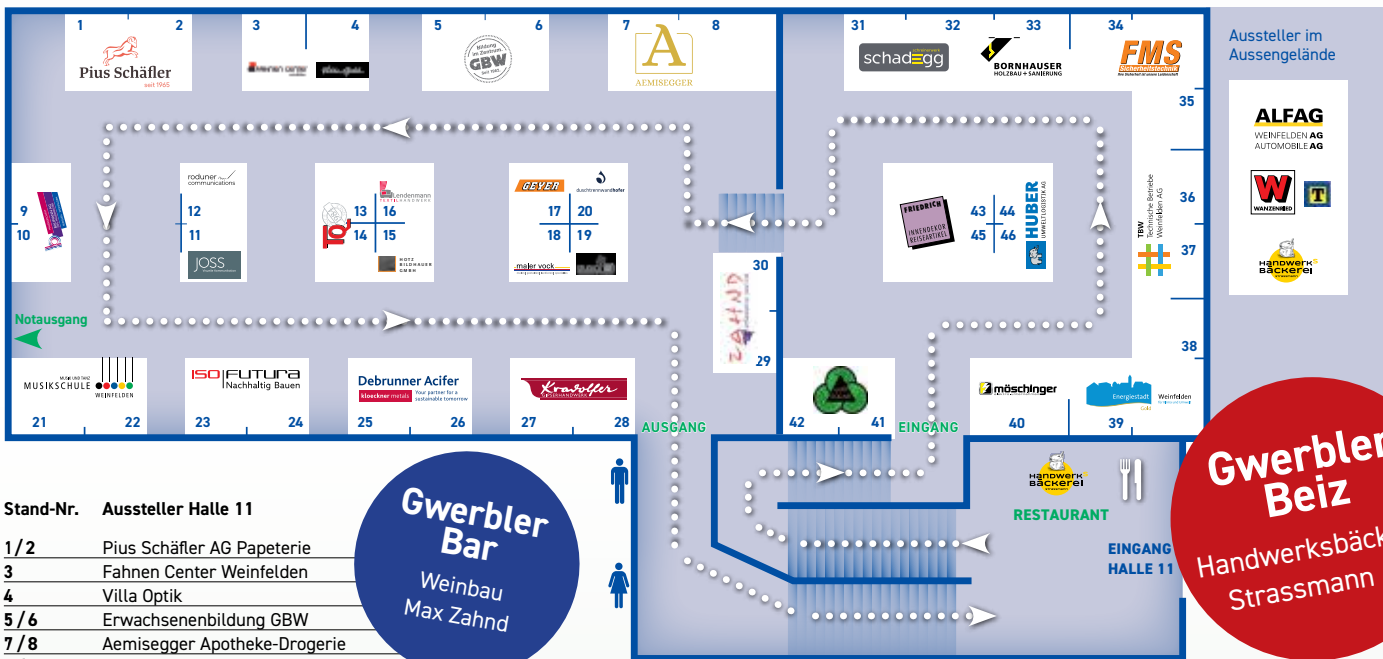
1 2 Pius Schäfler seit 1965
3 4
5 6 Bildung im Zentrum GBW seit 1965
7 8 A AEMISEGGER
31 32 schadegg
33 BORNHAUSER HOLZBAU + SANIERUNG
34 FMS Sicherheitstechnik
Aussteller im Aussengelände
ALFAG WEINFELDEN AG AUTOMOBILE AG
W WANZENRIED T
Handwerks Bäckerei
35
36
37
38
TBW Technische Betriebe Weinfelden AG
9 10
roduner communications
12 11
JOSS
Lendenmann
13 16 14 15
HOTZ BILDHAUER GMBH
GEYER
durchstrennwandhofer
17 20 18 19
maier vock
FRIEDRICH INNENDEKOR WEISSARTIKEL
43 44 45 46
HUBER UMWELTLOGISTIK AG
30
29
Notausgang
MUSIK UND TANZ MUSIKSCHULE WEINFELDEN
21 22
ISO FUTURA Nachhaltig Bauen
23 24
Debrunner Acifer kloeckner metals Your partner for a sustainable tomorrow
25 26
Kradolfer
27 28
42 41
möschinger
Energiestadt Gold Weinfelden
40 39
AUSGANG
EINGANG
Handwerks Bäckerei
RESTAURANT
EINGANG HALLE 11
Gwerbler Bar
Weinbau Max Zahnd
Gwerbler Beiz
Handwerksbäck Strassmann

| Stand-Nr. | Aussteller Halle 11 |
|---|---|
| 1 / 2 | Pius Schäfler AG Papeterie |
| 3 | Fahnen Center Weinfelden |
| 4 | Villa Optik |
| 5 / 6 | Erwachsenenbildung GBW |
| 7 / 8 | Aemisegger Apotheke-Drogerie |